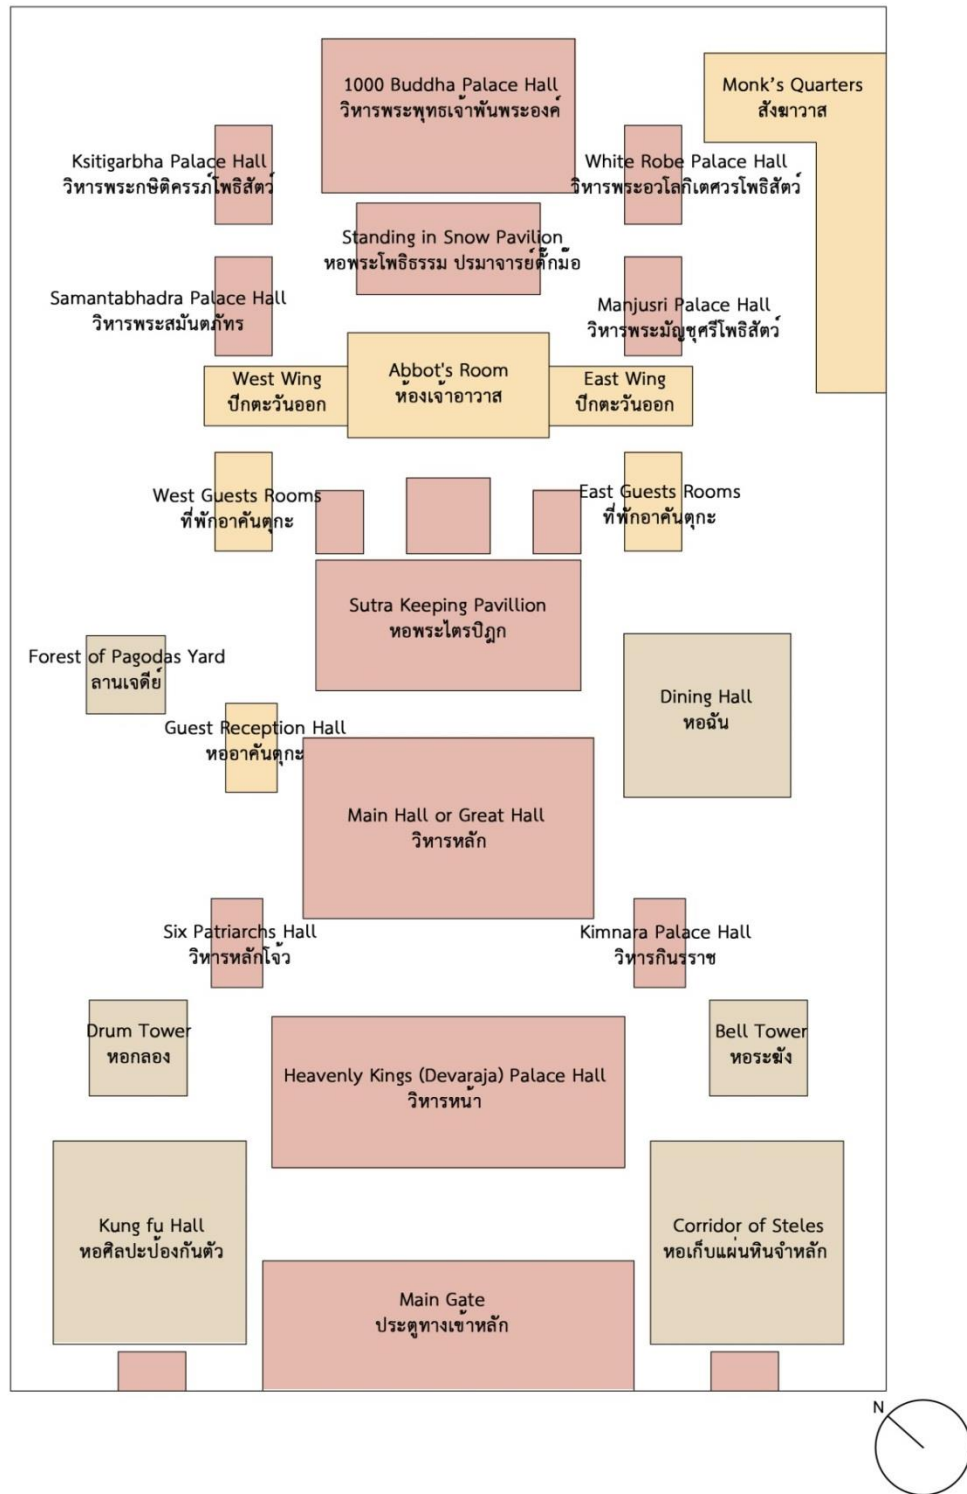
1000 Buddha Palace Hall
วิหารพระพุทธเจ้าพันพระองค์

Monk’s Quarters
สังฆาวาส

Ksitigarbha Palace Hall
วิหารพระกษิติครรภ์โพธิสัตว์

White Robe Palace Hall
วิหารพระอวโลกิเตศวรโพธิสัตว์

Standing in Snow Pavilion
หอพระโพธิธรรม ปรมาจารย์ตั๊กม้อ

Samantabhadra Palace Hall
วิหารพระสมันตภัทร

Manjusri Palace Hall
วิหารพระมัญชุศรีโพธิสัตว์

West Wing
ปีกตะวันออก

Abbot's Room
ห้องเจ้าอาวาส

East Wing
ปีกตะวันออก

West Guests Rooms
ที่พักอาคันตุกะ

East Guests Rooms
ที่พักอาคันตุกะ

Sutra Keeping Pavillion
หอพระไตรปิฎก

Forest of Pagodas Yard
ลานเจดีย์

Dining Hall
หอฉัน

Guest Reception Hall
หออาคันตุกะ

Main Hall or Great Hall
วิหารหลัก

Six Patriarchs Hall
วิหารหลักโจ้ว

Kimnara Palace Hall
วิหารกินรราช

Drum Tower
หอกลอง

Bell Tower
หอระฆัง

Heavenly Kings (Devaraja) Palace Hall
วิหารหน้า

Kung fu Hall
หอศิลปะป้องกันตัว

Corridor of Steles
หอเก็บแผ่นหินจำหลัก

Main Gate
ประตูทางเข้าหลัก

N